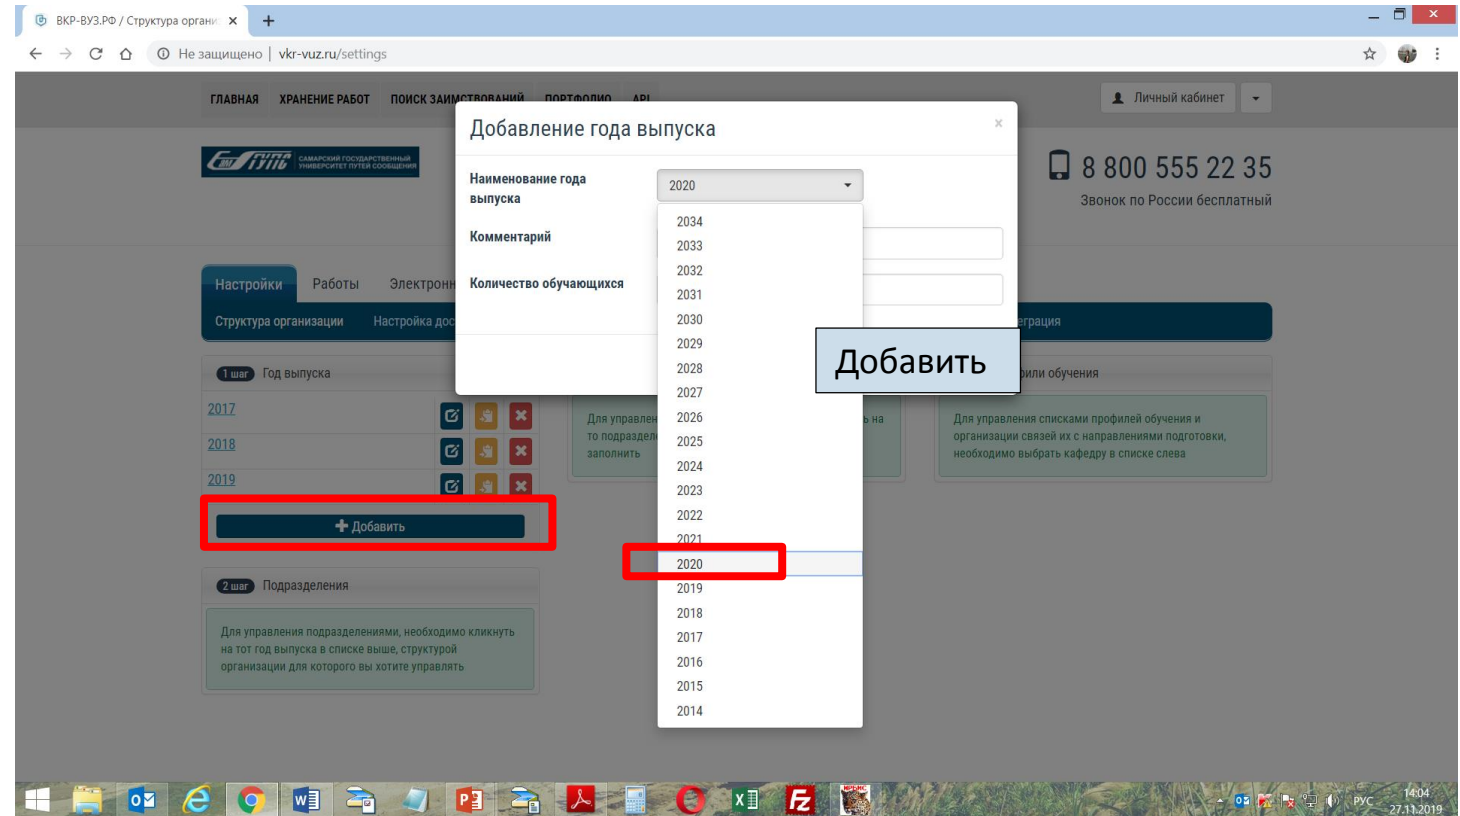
ВКР-ВУЗ.РФ / Структура органи ×
+

Не защищено | vkr-vuz.ru/settings

ГЛАВНАЯ ХРАНЕНИЕ РАБОТ ПОИСК ЗАИМСТВОВАНИЙ ПОРТФОЛИО API

Личный кабинет

САМАРСКИЙ ГОСУДАРСТВЕННЫЙ УНИВЕРСИТЕТ ПУТЕЙ СООБЩЕНИЯ

8 800 555 22 35
Звонок по России бесплатный

Настройки Работы Электронн

Структура организации Настройка дос

еграция

1 шаг Год выпуска

2017
2018
2019

Добавить

2 шаг Подразделения

Для управления подразделениями, необходимо кликнуть на тот год выпуска в списке выше, структурой организации для которого вы хотите управлять

Для управлен то подраздел заполнить

ь на

или обучения

Для управления списками профилей обучения и организации связей их с направлениями подготовки, необходимо выбрать кафедру в списке слева

Добавление года выпуска
×

Наименование года выпуска
2020

Комментарий

Количество обучающихся

2034
2033
2032
2031
2030
2029
2028
2027
2026
2025
2024
2023
2022
2021
2020
2019
2018
2017
2016
2015
2014

Добавить

РУС 14:04 27.11.2019